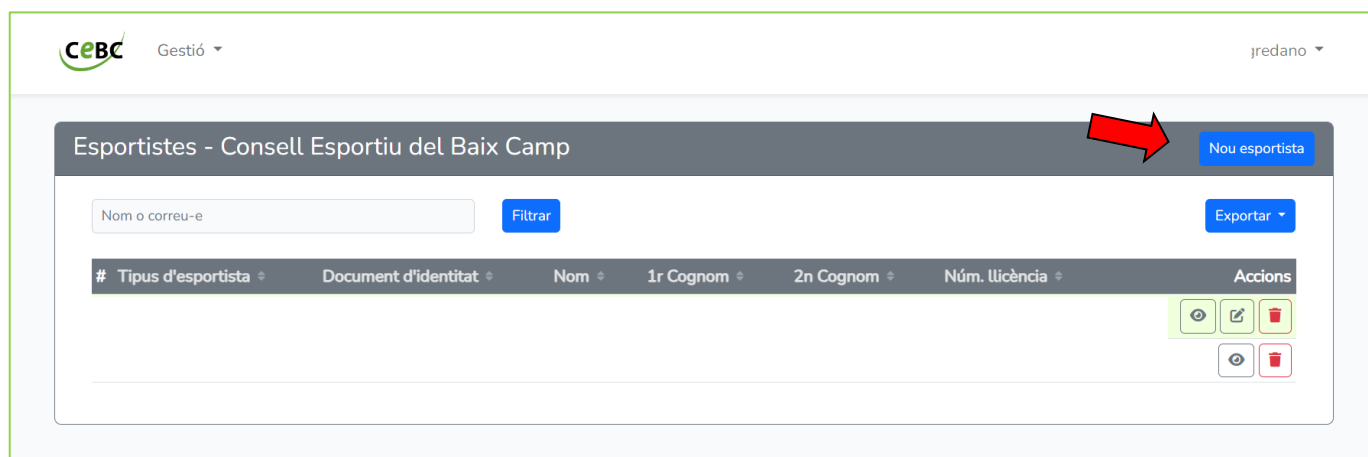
CEBC Gestió

ǥredano

Esportistes - Consell Esportiu del Baix Camp

Nou esportista

Nom o correu-e

Filtrar

Exportar

| # | Tipus d'esportista | Document d'identitat | Nom | 1r Cognom | 2n Cognom | Núm. llicència | Accions |
|---|---|---|---|---|---|---|---|
| | | | | | | | |
| | | | | | | | |